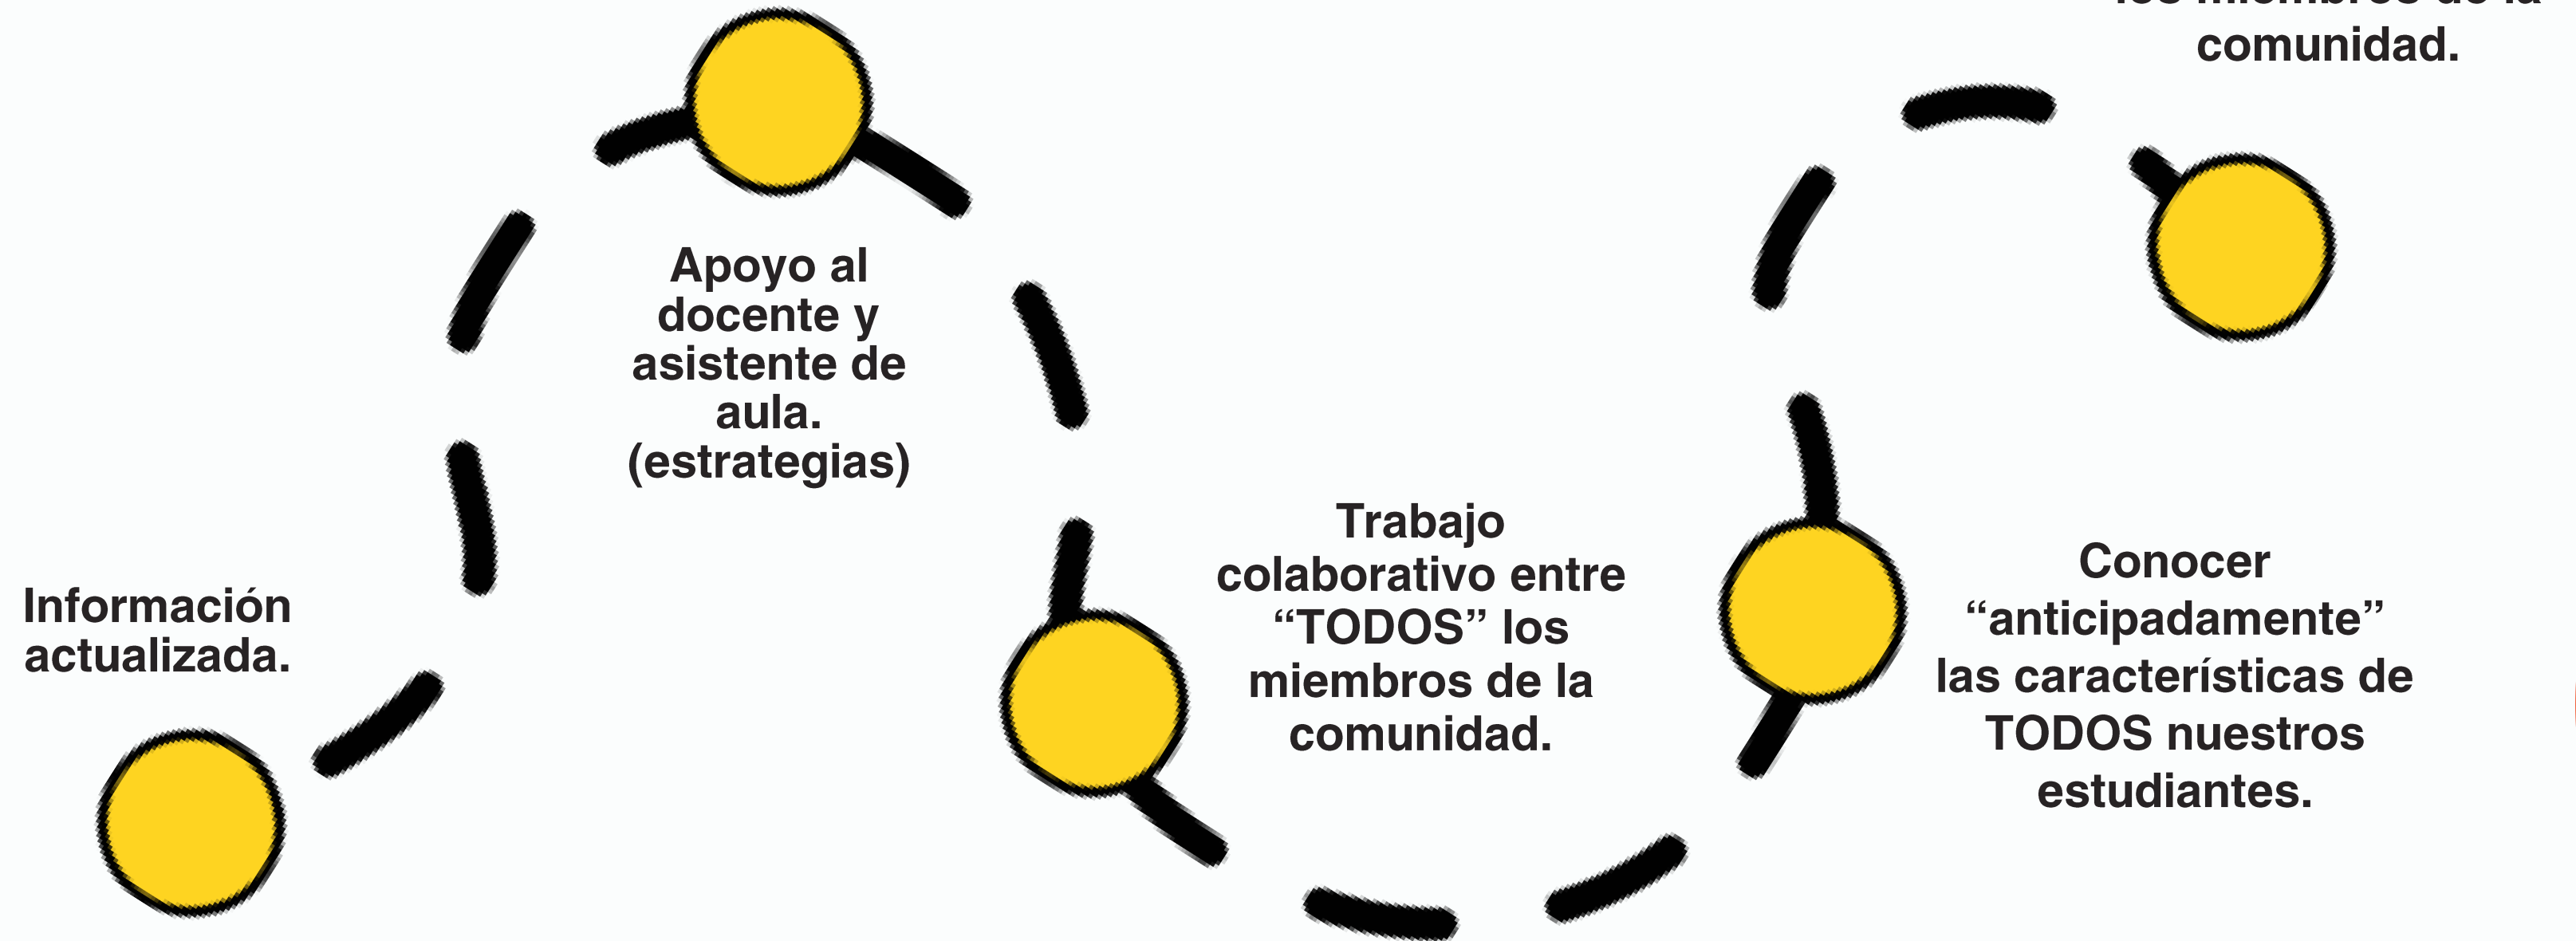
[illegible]
comunidad.

Apoyo al docente y asistente de aula. (estrategias)

Información actualizada.

Trabajo colaborativo entre “TODOS” los miembros de la comunidad.

Conocer “anticipadamente” las características de TODOS nuestros estudiantes.